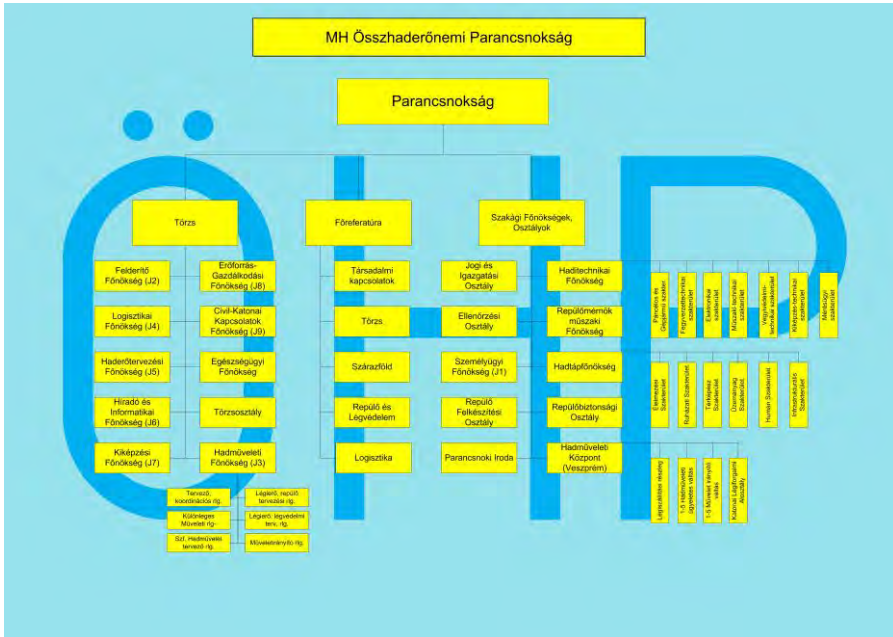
MH Összhaderőnemi Parancsnokság

Parancsnokság

Törzs

Főreferatúra

Szakági Főnökségek, Osztályok

Felderítő Főnökség (J2)

Erőforrás-Gazdálkodási Főnökség (J8)

Logisztikai Főnökség (J4)

Civil-Katonai Kapcsolatok Főnökség (J9)

Haderőtervezési Főnökség (J5)

Egészségügyi Főnökség

Híradó és Informatikai Főnökség (J6)

Törzsosztály

Kiképzési Főnökség (J7)

Hadműveleti Főnökség (J3)

Tervező, koordinációs rlg.

Légierő, repülő tervező rlg.

Különleges Műveleti rlg.

Légierő, légvédelmi terv. rlg.

Szf. Hadműveleti tervező rlg.

Műveletirányító rlg.

Társadalmi kapcsolatok

Törzs

Szárazföld

Repülő és Légvédelem

Logisztika

Jogi és Igazgatási Osztály

Ellenőrzési Osztály

Személyügyi Főnökség (J1)

Repülő Felkészítési Osztály

Parancsnoki Iroda

Haditechnikai Főnökség

Repülőmérnök műszaki Főnökség

Hadtápfőnökség

Repülőbiztonsági Osztály

Hadműveleti Központ (Veszprém)

Páncélos és Gépjármű szakterület

Fegyvertechnikai szakterület

Elektronikai szakterület

Műszaki-technikai szakterület

Vegyivédelmi-technikai szakterület

Kiképzés-technikai szakterület

Meteorológiai szakterület

Élelmezési Szakterület

Ruházati Szakterület

Térképész Szakterület

Üzemanyag Szakterület

Humán Szakterület

Infrastrukturális Szakterület

Légvédelmi részleg

1-5 Hadműveleti ügyeleti váltás

1-5 Műveleti irányító váltás

Katonai Légiforgalmi Irányítás